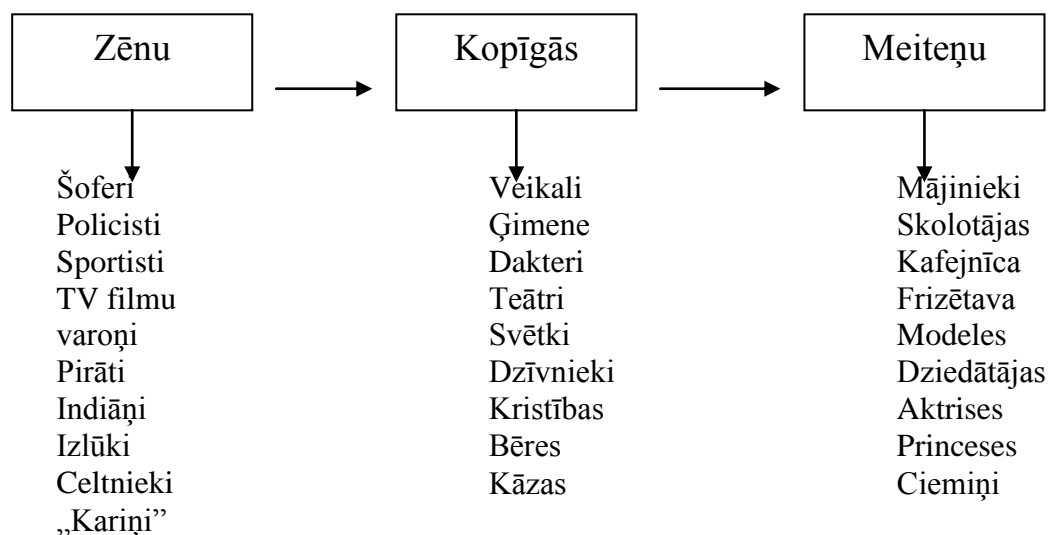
Zēnu

Kopīgās

Meiteņu

Šoferi
Policisti
Sportisti
TV filmu varoņi
Pirāti
Indiāņi
Izlūki
Celtnieki
„Kariņi"

Veikali
Ģimene
Dakteri
Teātri
Svētki
Dzīvnieki
Kristības
Bēres
Kāzas

Mājinieki
Skolotājas
Kafejnīca
Frizētava
Modeles
Dziedātājas
Aktrises
Princeses
Ciemiņi